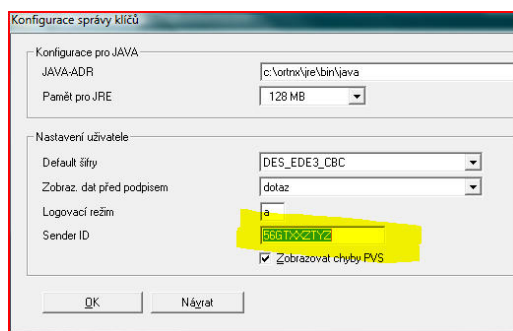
Konfigurace správy klíčů

Konfigurace pro JAVA

JAVA-ADR c:\ortnx\jre\bin\java

Pamět pro JRE 128 MB

Nastavení uživatele

Default šifry DES_EDE3_CBC

Zobraz. dat před podpisem dotaz

Logovací režim a

Sender ID 56GTXXZTYZ

Zobrazovat chyby PVS

OK

Návrat